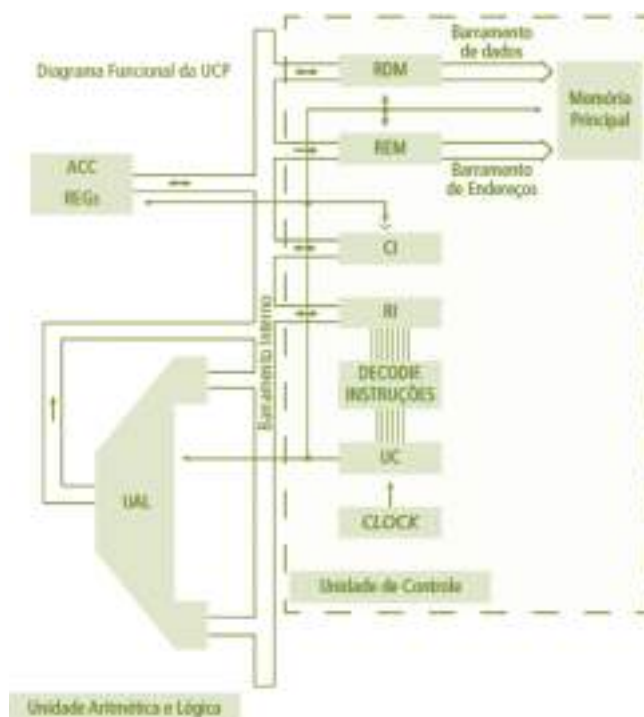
Diagrama Funcional da UCP

Barramento de dados

RDM

Memória Principal

REM

Barramento de Endereços

ACC

REGs

CI

RI

Barramento Interno

DECODER INSTRUÇÕES

UC

UAL

CLOCK

Unidade de Controle

Unidade Aritmética e Lógica